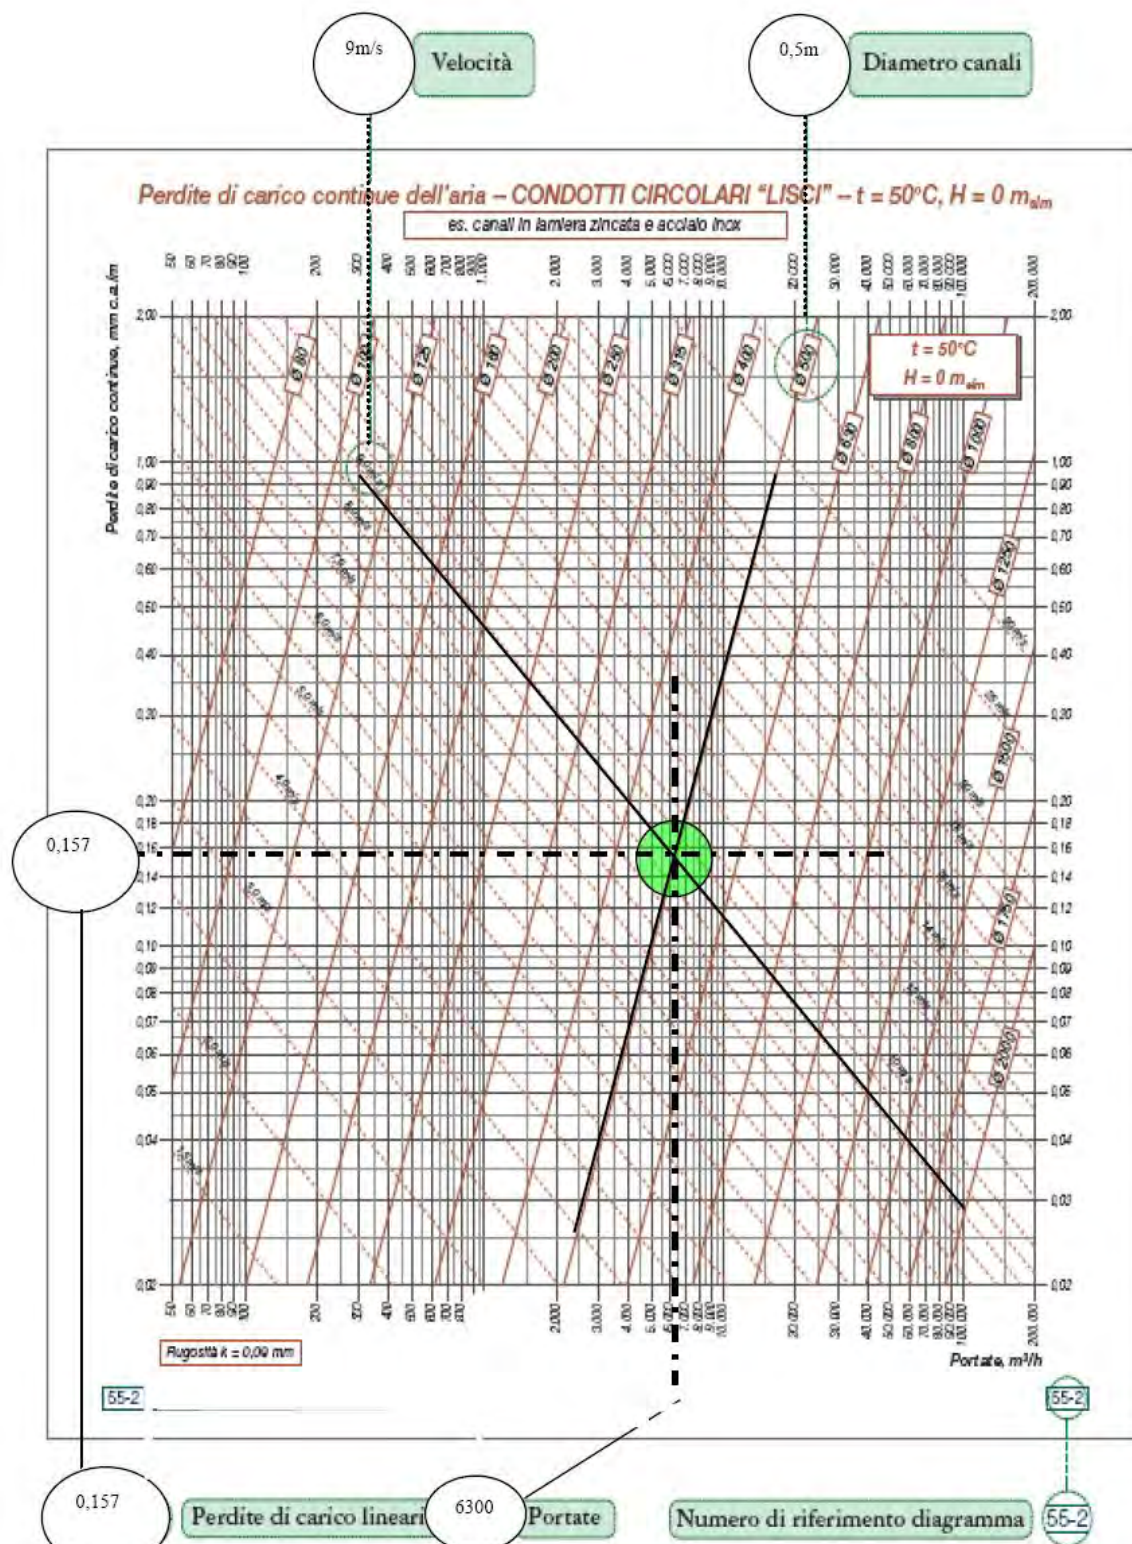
9m/s

Velocità

0,5m

Diametro canali

Perdite di carico continue dell'aria – CONDOTTI CIRCOLARI "LISCI" – t = 50°C, H = 0 m$_{slm}$

es. canali in lamiera zincata e acciaio inox

50 60 70 80 90 100 200 300 400 500 600 700 800 900 1.000 2.000 3.000 4.000 5.000 6.000 7.000 8.000 9.000 10.000 20.000 30.000 40.000 50.000 60.000 70.000 80.000 90.000 100.000 200.000

Perdite di carico continue, mm c.a./m

t = 50°C
H = 0 m$_{slm}$

Ø 80
Ø 100
Ø 125
Ø 160
Ø 200
Ø 250
Ø 315
Ø 400
Ø 500
Ø 630
Ø 800
Ø 1000
Ø 1250
Ø 1500
Ø 1750
Ø 2000

2,00
1,00
0,90
0,80
0,70
0,60
0,50
0,40
0,30
0,20
0,18
0,16
0,14
0,12
0,10
0,09
0,08
0,07
0,06
0,05
0,04
0,03
0,02

0,157

50 60 70 80 90 100 200 300 400 500 600 700 800 900 1.000 2.000 3.000 4.000 5.000 6.000 7.000 8.000 9.000 10.000 20.000 30.000 40.000 50.000 60.000 70.000 80.000 90.000 100.000 200.000

Rugosità k = 0,09 mm

Portate, m³/h

55-2

55-2

0,157

Perdite di carico lineari

6300

Portate

Numero di riferimento diagramma

55-2